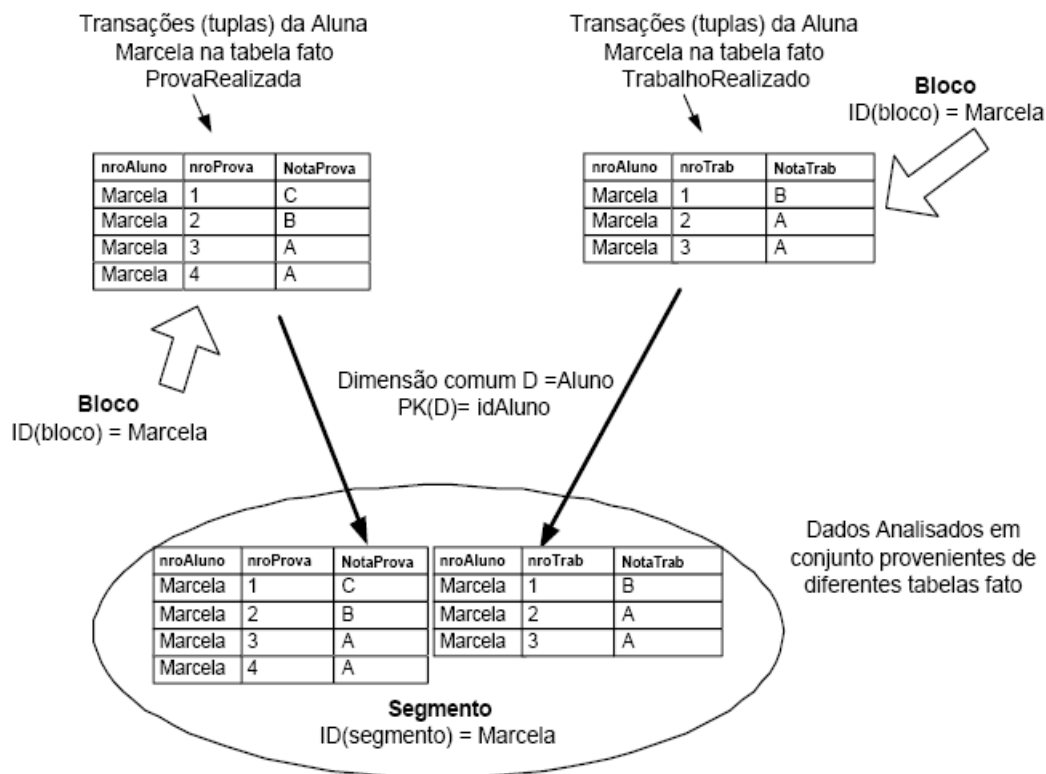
Transações (tuplas) da Aluna Marcela na tabela fato ProvaRealizada

| nroAluno | nroProva | NotaProva |
|---|---|---|
| Marcela | 1 | C |
| Marcela | 2 | B |
| Marcela | 3 | A |
| Marcela | 4 | A |

Bloco
ID(bloco) = Marcela

Transações (tuplas) da Aluna Marcela na tabela fato TrabalhoRealizado

Bloco
ID(bloco) = Marcela

| nroAluno | nroTrab | NotaTrab |
|---|---|---|
| Marcela | 1 | B |
| Marcela | 2 | A |
| Marcela | 3 | A |

Dimensão comum D =Aluno
PK(D)= idAluno

Dados Analisados em conjunto provenientes de diferentes tabelas fato

| nroAluno | nroProva | NotaProva |
|---|---|---|
| Marcela | 1 | C |
| Marcela | 2 | B |
| Marcela | 3 | A |
| Marcela | 4 | A |

| nroAluno | nroTrab | NotaTrab |
|---|---|---|
| Marcela | 1 | B |
| Marcela | 2 | A |
| Marcela | 3 | A |

Segmento
ID(segmento) = Marcela